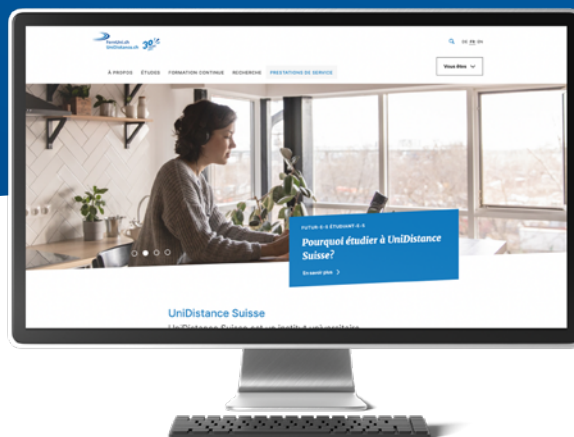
fernuni.ch
unidistance.ch
30

DE FR EN

À PROPOS ÉTUDES FORMATION CONTINUE RECHERCHE PRESTATIONS DE SERVICE

Vous êtes

FUTUR·E·S ÉTUDIANT·E·S

Pourquoi étudier à UniDistance Suisse?

En savoir plus

UniDistance Suisse

UniDistance Suisse est un institut universitaire